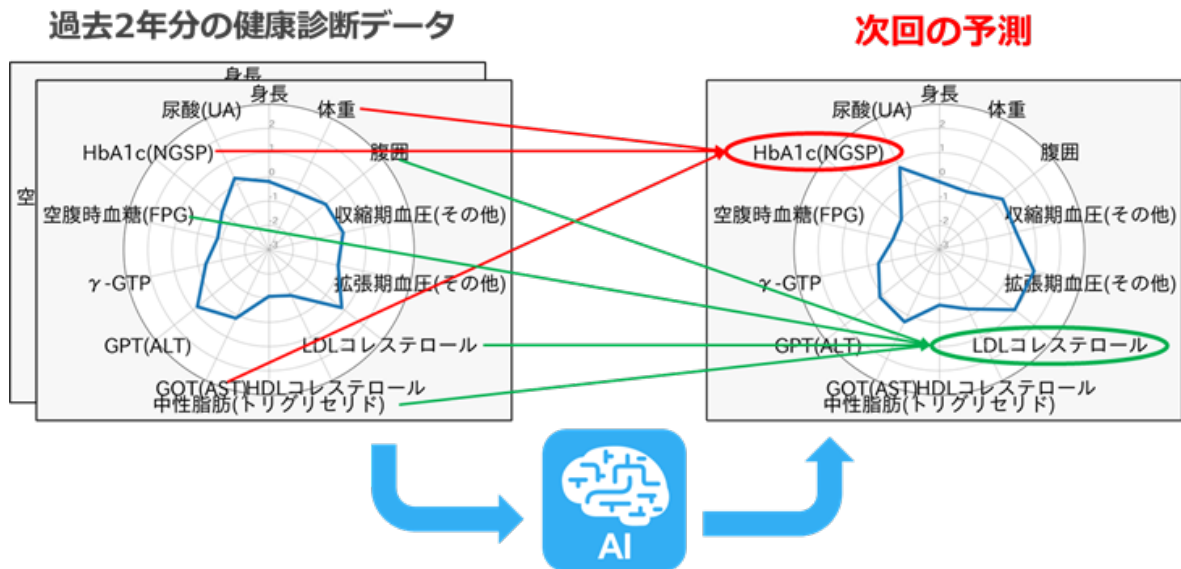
過去2年分の健康診断データ

次回の予測

身長

空

身長
体重
腹囲
収縮期血圧(その他)
拡張期血圧(その他)
LDLコレステロール
GOT(AST)HDLコレステロール
中性脂肪(トリグリセリド)
GPT(ALT)
$\gamma$-GTP
空腹時血糖(FPG)
HbA1c(NGSP)
尿酸(UA)

身長
体重
腹囲
収縮期血圧(その他)
拡張期血圧(その他)
LDLコレステロール
GOT(AST)HDLコレステロール
中性脂肪(トリグリセリド)
GPT(ALT)
$\gamma$-GTP
空腹時血糖(FPG)
HbA1c(NGSP)
尿酸(UA)

AI